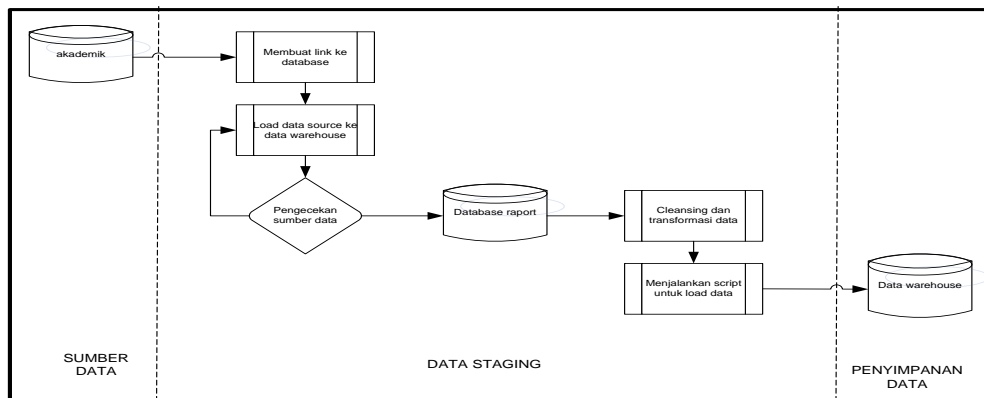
akademik

Membuat link ke database

Load data source ke data warehouse

Pengecekan sumber data

Database raport

Cleansing dan transformasi data

Menjalankan script untuk load data

Data warehouse

SUMBER DATA

DATA STAGING

PENYIMPANAN DATA